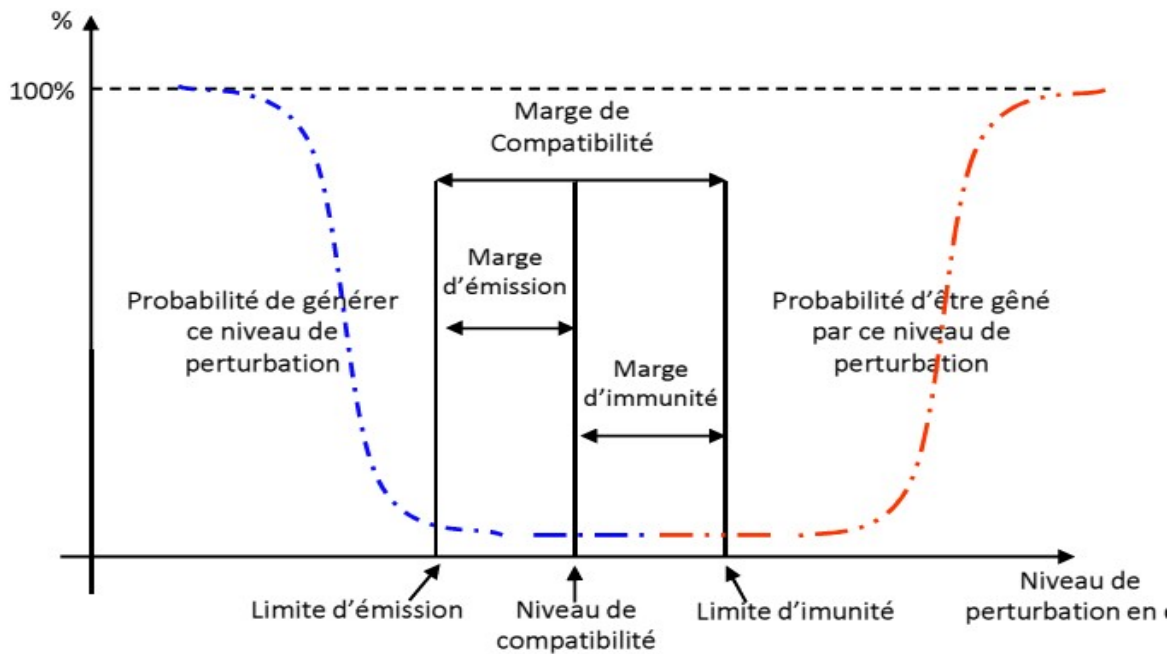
%

100%

Marge de Compatibilité

Marge d'émission

Probabilité de générer ce niveau de perturbation

Marge d'immunité

Probabilité d'être gêné par ce niveau de perturbation

Limite d'émission

Niveau de compatibilité

Limite d'imunité

Niveau de perturbation en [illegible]